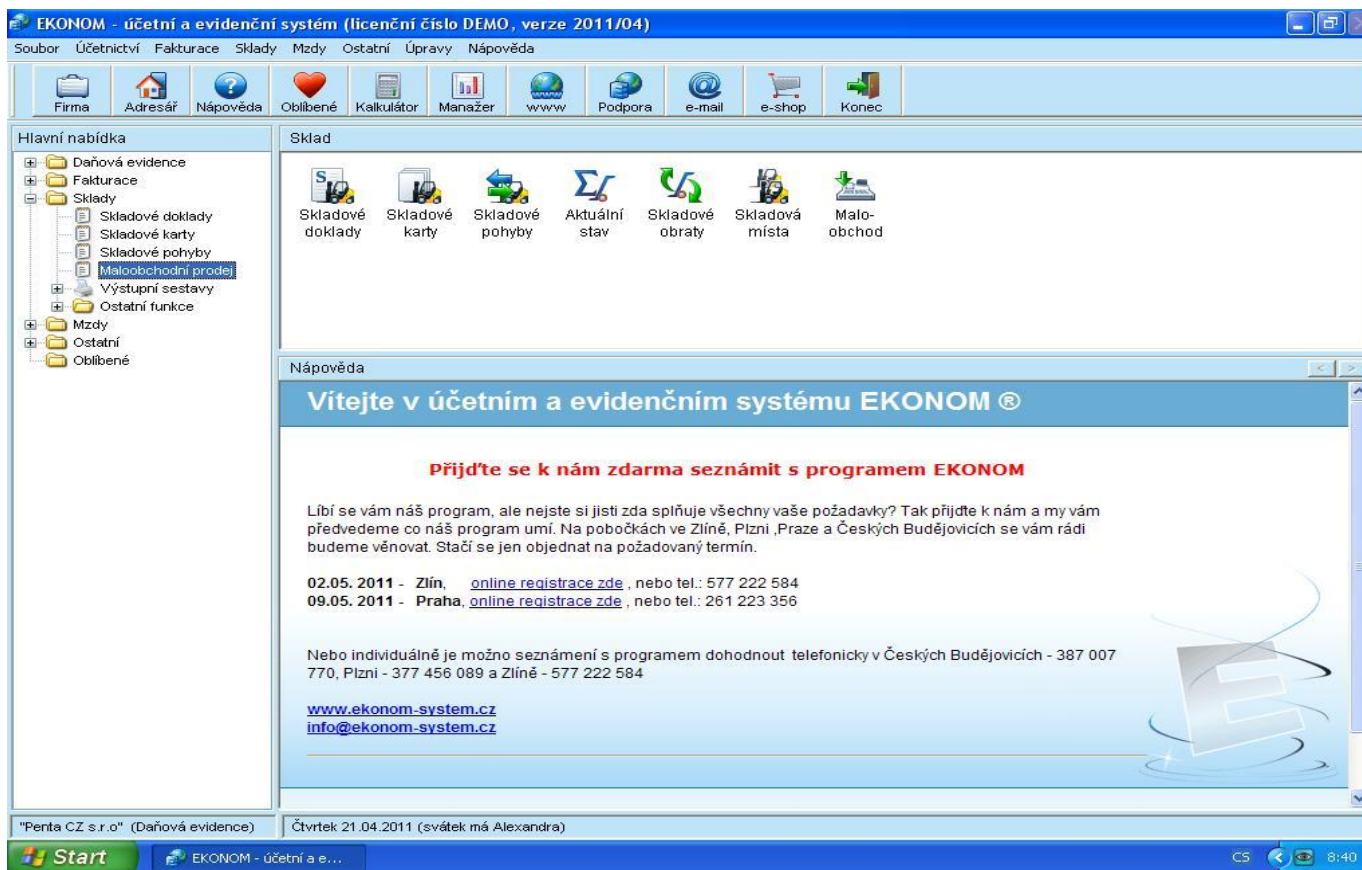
EKONOM - účetní a evidenční systém (licenční číslo DEMO, verze 2011/04)

Soubor Účetnictví Fakturace Sklady Mzdy Ostatní Úpravy Nápověda

Firma Adresář Nápověda Oblíbené Kalkulátor Manažer www Podpora e-mail e-shop Konec

Hlavní nabídka

Daňová evidence
Fakturace
Sklady
Skladové doklady
Skladové karty
Skladové pohyby
Maloobchodní prodej
Výstupní sestavy
Ostatní funkce
Mzdy
Ostatní
Oblíbené

Sklad

Skladové doklady
Skladové karty
Skladové pohyby
Aktuální stav
Skladové obraty
Skladová místa
Malo-obchod

Nápověda

Vítejte v účetním a evidenčním systému EKONOM ®

Přijďte se k nám zdarma seznámit s programem EKONOM

Líbí se vám náš program, ale nejste si jisti zda splňuje všechny vaše požadavky? Tak přijďte k nám a my vám předvedeme co náš program umí. Na pobočkách ve Zlíně, Plzni ,Praze a Českých Budějovicích se vám rádi budeme věnovat. Stačí se jen objednat na požadovaný termín.

02.05. 2011 - Zlín, online registrace zde , nebo tel.: 577 222 584
09.05. 2011 - Praha, online registrace zde , nebo tel.: 261 223 356

Nebo individuálně je možno seznámení s programem dohodnout telefonicky v Českých Budějovicích - 387 007 770, Plzni - 377 456 089 a Zlíně - 577 222 584

www.ekonom-system.cz
info@ekonom-system.cz

"Penta CZ s.r.o" (Daňová evidence)
Čtvrtek 21.04.2011 (svátek má Alexandra)

Start
EKONOM - účetní a e...
CS 8:40